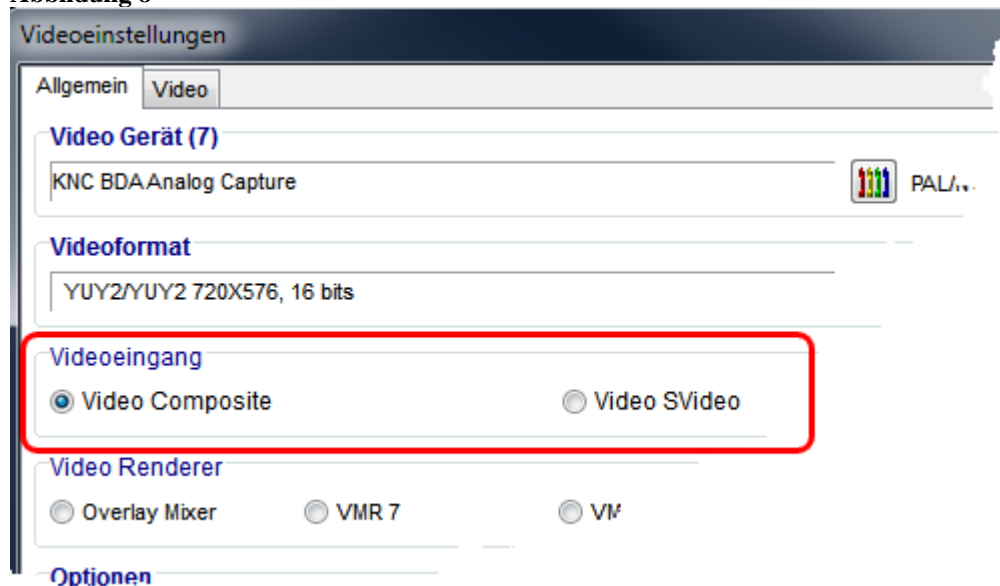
Abbildung 8

Videoeinstellungen

Allgemein
Video

Video Gerät (7)
KNC BDA Analog Capture
PAL/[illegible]

Videoformat
YUY2/YUY2 720X576, 16 bits

Videoeingang
Video Composite
Video SVideo

Video Renderer
Overlay Mixer
VMR 7
VM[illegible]

Optionen